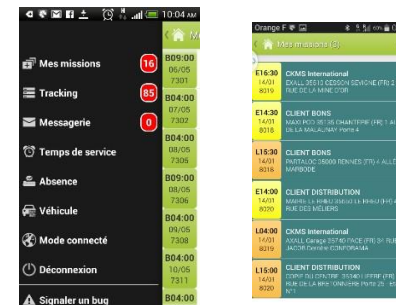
10:04 AM

Mes missions 16
Tracking 85
Messagerie 0
Temps de service
Absence
Véhicule
Mode connecté
Déconnexion
Signaler un bug

B09:00 06/05 7301
B04:00 07/05 7302
B04:00 08/05 7305
B09:00 08/05 7306
B04:00 08/05 7305
B04:00 09/05 7308
B04:00 10/05 7311
B04:00

Orange F
Mes missions (8)

E16:30 14/01 8019 CKMS International EXALL 35510 CESSON SEVIGNE (FR) 2 RUE DE LA MINE D'OR
E14:30 14/01 8019 CLIENT BONS MAXI PCO 35135 CHANTEPIE (FR) 1 ALLEE DE LA MALAUNAY Porte 4
L15:30 14/01 8018 CLIENT BONS PARTALOC 35000 RENNES (FR) 4 ALLEE MARBODE
E14:00 14/01 8018 CLIENT DISTRIBUTION MAIRIE LE RHEU 35650 LE RHEU (FR) 4 RUE DES METIERS
L04:00 15/01 8019 CKMS International AXALL Garage 35740 PACE (FR) 3 RUE JACOB Comme CONFORAMA
L15:00 14/01 8020 CLIENT DISTRIBUTION CORP DU CENTRE 35140 LIFFRE (FR) RUE DE LA BREVONNERIE Porte 25 : 85 N°1